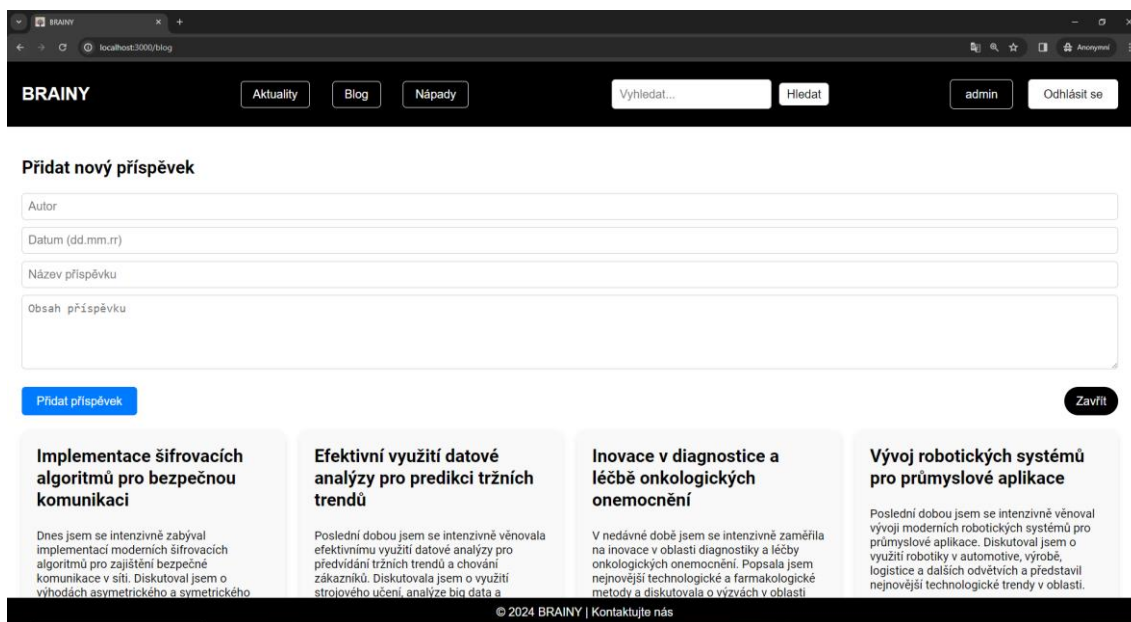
BRAINY

localhost:3000/blog

Anonymní

BRAINY

Aktuality

Blog

Nápady

Vyhledat...

Hledat

admin

Odhlásit se

Přidat nový příspěvek

Autor

Datum (dd.mm.rr)

Název příspěvku

Obsah příspěvku

Přidat příspěvek

Zavřít

Implementace šifrovacích algoritmů pro bezpečnou komunikaci

Dnes jsem se intenzivně zabýval implementací moderních šifrovacích algoritmů pro zajištění bezpečné komunikace v síti. Diskutoval jsem o výhodách asymetrického a symetrického

Efektivní využití datové analýzy pro predikci tržních trendů

Poslední dobou jsem se intenzivně věnovala efektivnímu využití datové analýzy pro předvídání tržních trendů a chování zákazníků. Diskutovala jsem o využití strojového učení, analýze big data a

Inovace v diagnostice a léčbě onkologických onemocnění

V nedávné době jsem se intenzivně zaměřila na inovace v oblasti diagnostiky a léčby onkologických onemocnění. Popsala jsem nejnovější technologické a farmakologické metody a diskutovala o výzvách v oblasti

Vývoj robotických systémů pro průmyslové aplikace

Poslední dobou jsem se intenzivně věnoval vývoji moderních robotických systémů pro průmyslové aplikace. Diskutoval jsem o využití robotiky v automotive, výrobě, logistice a dalších odvětvích a představil nejnovější technologické trendy v oblasti.

© 2024 BRAINY | Kontaktujte nás